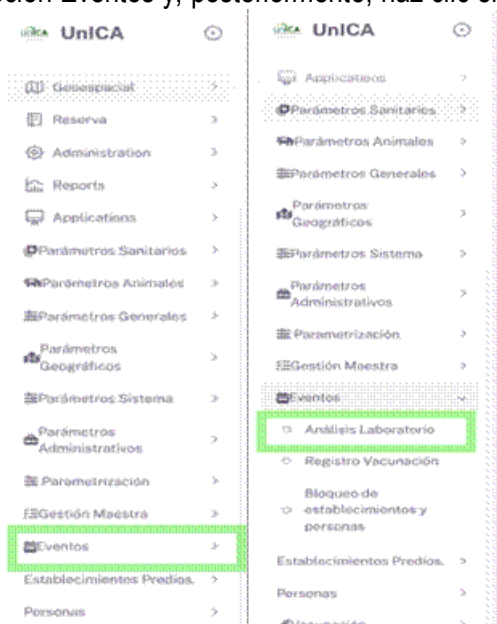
ección Eventos y, posteriormente, haz clic e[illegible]

UnICA

Geoespacial
Reserva
Administration
Reports
Applications
Parámetros Sanitarios
Parámetros Animales
Parámetros Generales
Parámetros Geográficos
Parámetros Sistema
Parámetros Administrativos
Parametrización
Gestión Maestra
Eventos
Establecimientos Predios.
Personas

UnICA

Applications
Parámetros Sanitarios
Parámetros Animales
Parámetros Generales
Parámetros Geográficos
Parámetros Sistema
Parámetros Administrativos
Parametrización
Gestión Maestra
Eventos
Análisis Laboratorio
Registro Vacunación
Bloqueo de establecimientos y personas
Establecimientos Predios.
Personas
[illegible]